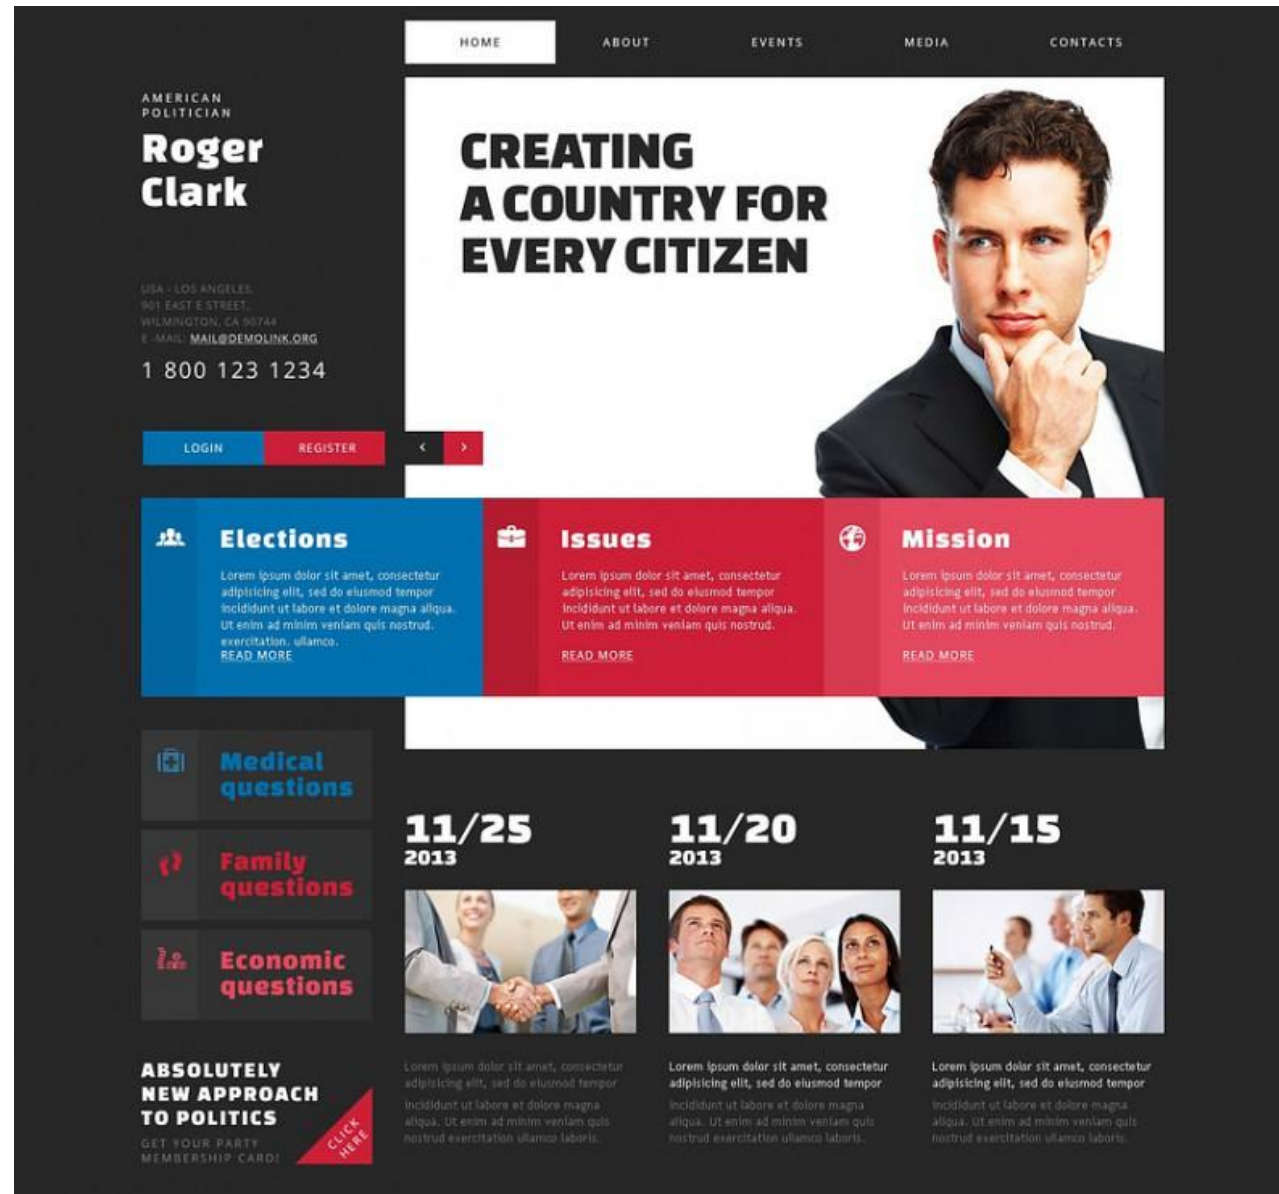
HOME ABOUT EVENTS MEDIA CONTACTS

AMERICAN POLITICIAN
Roger Clark

USA - LOS ANGELES
901 EAST E STREET,
WILMINGTON, CA 90744
E-MAIL: MAIL@DEMOLINK.ORG
1 800 123 1234

LOGIN REGISTER

‹ ›

CREATING A COUNTRY FOR EVERY CITIZEN

Elections
Lorem ipsum dolor sit amet, consectetur adipisicing elit, sed do eiusmod tempor incididunt ut labore et dolore magna aliqua. Ut enim ad minim veniam quis nostrud. exercitation. ullamco.
READ MORE

Issues
Lorem ipsum dolor sit amet, consectetur adipisicing elit, sed do eiusmod tempor incididunt ut labore et dolore magna aliqua. Ut enim ad minim veniam quis nostrud.
READ MORE

Mission
Lorem ipsum dolor sit amet, consectetur adipisicing elit, sed do eiusmod tempor incididunt ut labore et dolore magna aliqua. Ut enim ad minim veniam quis nostrud.
READ MORE

Medical questions

Family questions

Economic questions

ABSOLUTELY NEW APPROACH TO POLITICS
GET YOUR PARTY MEMBERSHIP CARD!
CLICK HERE

11/25
2013
Lorem ipsum dolor sit amet, consectetur adipisicing elit, sed do eiusmod tempor incididunt ut labore et dolore magna aliqua. Ut enim ad minim veniam quis nostrud exercitation ullamco laboris.

11/20
2013
Lorem ipsum dolor sit amet, consectetur adipisicing elit, sed do eiusmod tempor incididunt ut labore et dolore magna aliqua. Ut enim ad minim veniam quis nostrud exercitation ullamco laboris.

11/15
2013
Lorem ipsum dolor sit amet, consectetur adipisicing elit, sed do eiusmod tempor incididunt ut labore et dolore magna aliqua. Ut enim ad minim veniam quis nostrud exercitation ullamco laboris.